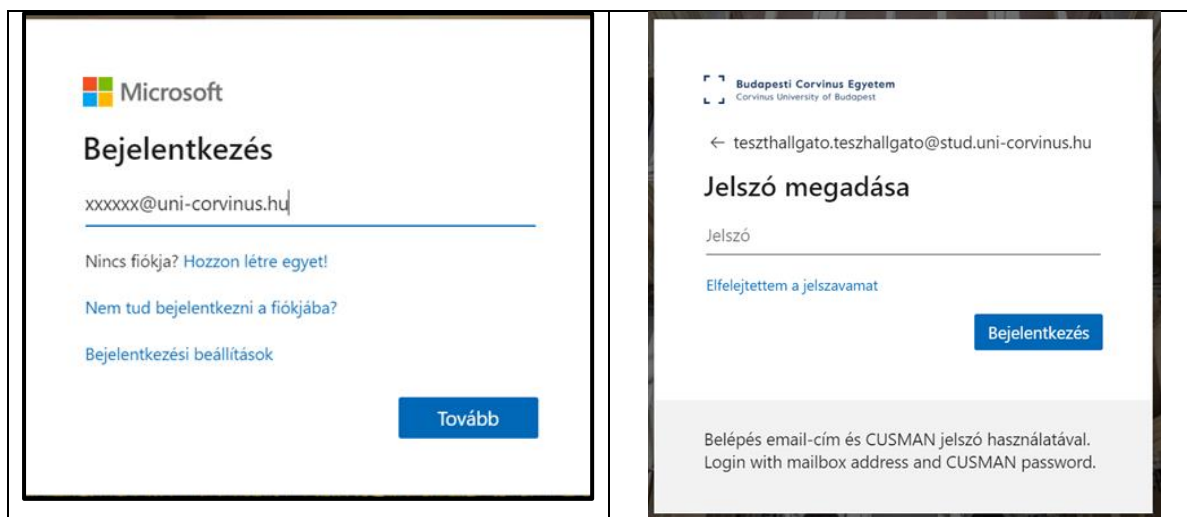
Microsoft

Bejelentkezés

xxxxxx@uni-corvinus.hu

Nincs fiókja? Hozzon létre egyet!

Nem tud bejelentkezni a fiókjába?

Bejelentkezési beállítások

Tovább

Budapesti Corvinus Egyetem
Corvinus University of Budapest

← teszthallgato.teszhallgato@stud.uni-corvinus.hu

Jelszó megadása

Jelszó

Elfelejtettem a jelszavamat

Bejelentkezés

Belépés email-cím és CUSMAN jelszó használatával.
Login with mailbox address and CUSMAN password.